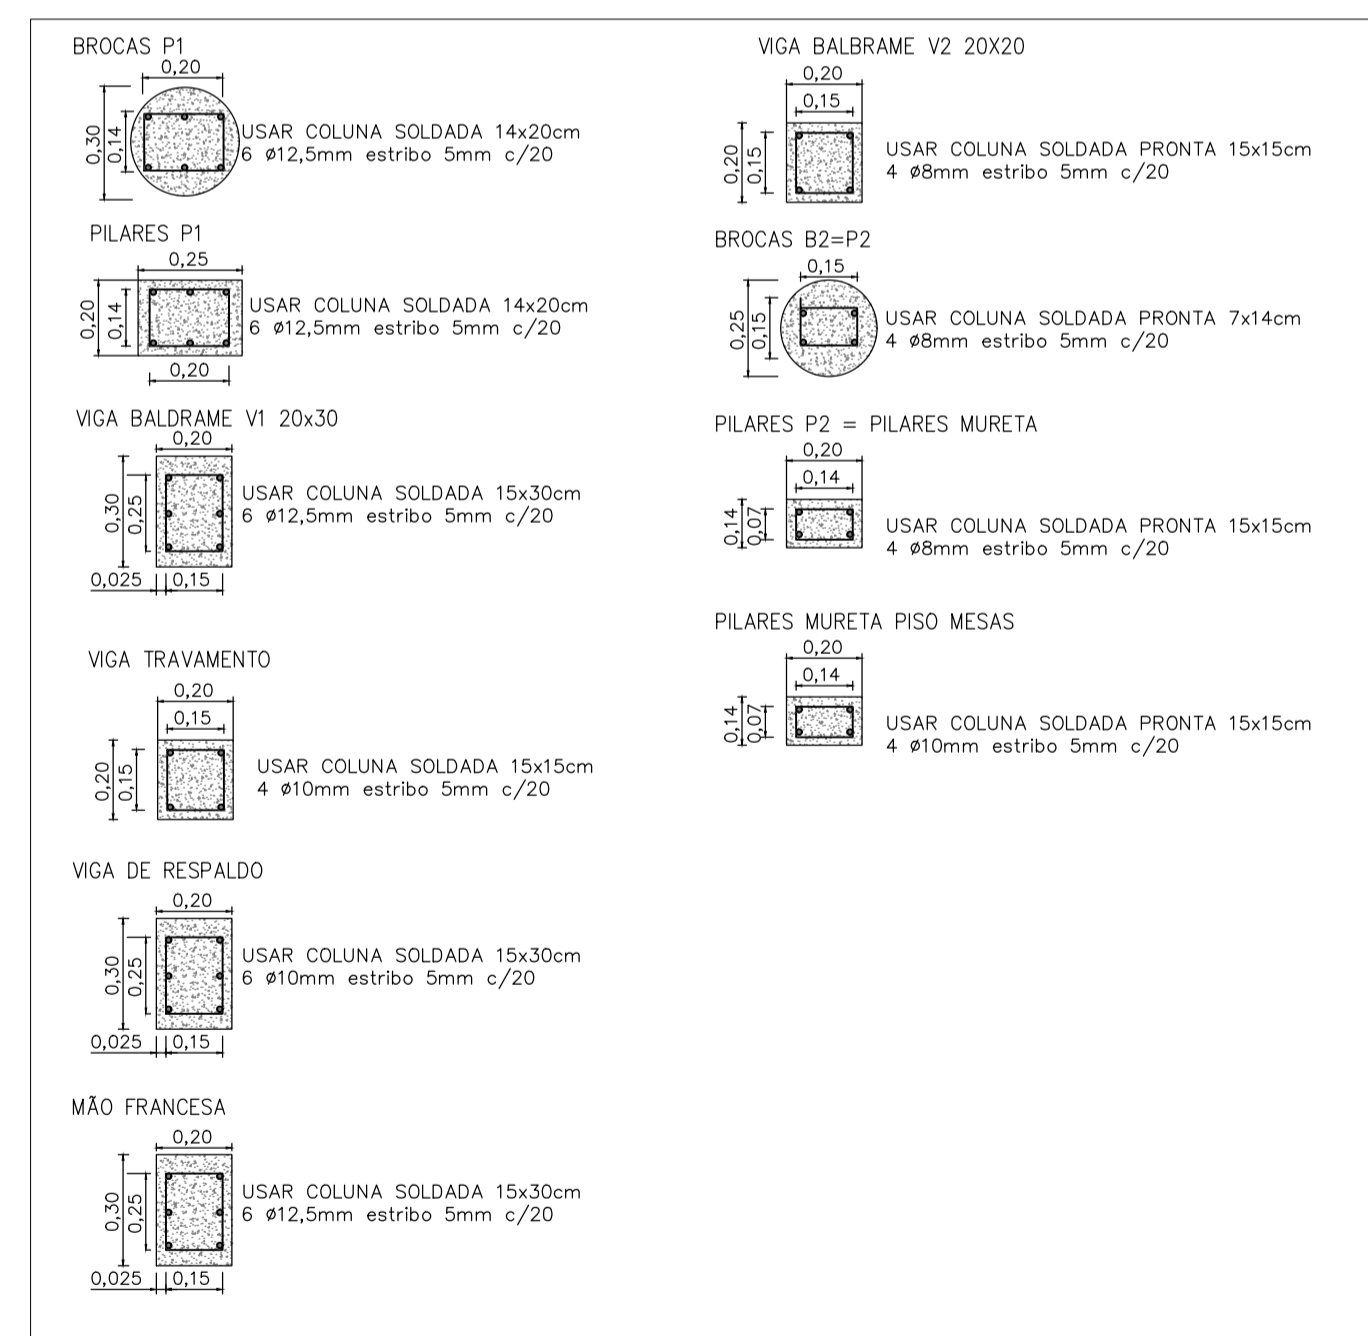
BROCAS P1

0,20

0,30 0,14

USAR COLUNA SOLDADA 14x20cm
6 ø12,5mm estribo 5mm c/20

PILARES P1

0,25

0,20 0,14

USAR COLUNA SOLDADA 14x20cm
6 ø12,5mm estribo 5mm c/20

0,20

VIGA BALDRAME V1 20x30

0,20

0,30 0,25

USAR COLUNA SOLDADA 15x30cm
6 ø12,5mm estribo 5mm c/20

0,025 0,15

VIGA TRAVAMENTO

0,20
0,15

0,20 0,15

USAR COLUNA SOLDADA 15x15cm
4 ø10mm estribo 5mm c/20

VIGA DE RESPALDO

0,20

0,30 0,25

USAR COLUNA SOLDADA 15x30cm
6 ø10mm estribo 5mm c/20

0,025 0,15

MÃO FRANCESA

0,20

0,30 0,25

USAR COLUNA SOLDADA 15x30cm
6 ø12,5mm estribo 5mm c/20

0,025 0,15

VIGA BALBRAME V2 20X20

0,20
0,15

0,20 0,15

USAR COLUNA SOLDADA PRONTA 15x15cm
4 ø8mm estribo 5mm c/20

BROCAS B2=P2

0,15

0,25 0,15

USAR COLUNA SOLDADA PRONTA 7x14cm
4 ø8mm estribo 5mm c/20

PILARES P2 = PILARES MURETA

0,20
0,14

0,14 0,07

USAR COLUNA SOLDADA PRONTA 15x15cm
4 ø8mm estribo 5mm c/20

PILARES MURETA PISO MESAS

0,20
0,14

0,14 0,07

USAR COLUNA SOLDADA PRONTA 15x15cm
4 ø10mm estribo 5mm c/20